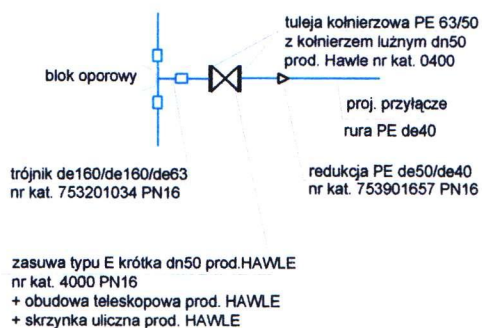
tuleja kołnierzowa PE 63/50
z kołnierzem luźnym dn50
prod. Hawle nr kat. 0400

blok oporowy

proj. przyłącze
rura PE de40

trójnik de160/de160/de63
nr kat. 753201034 PN16

redukcja PE de50/de40
nr kat. 753901657 PN16

zasuwa typu E krótka dn50 prod.HAWLE
nr kat. 4000 PN16
+ obudowa teleskopowa prod. HAWLE
+ skrzynka uliczna prod. HAWLE